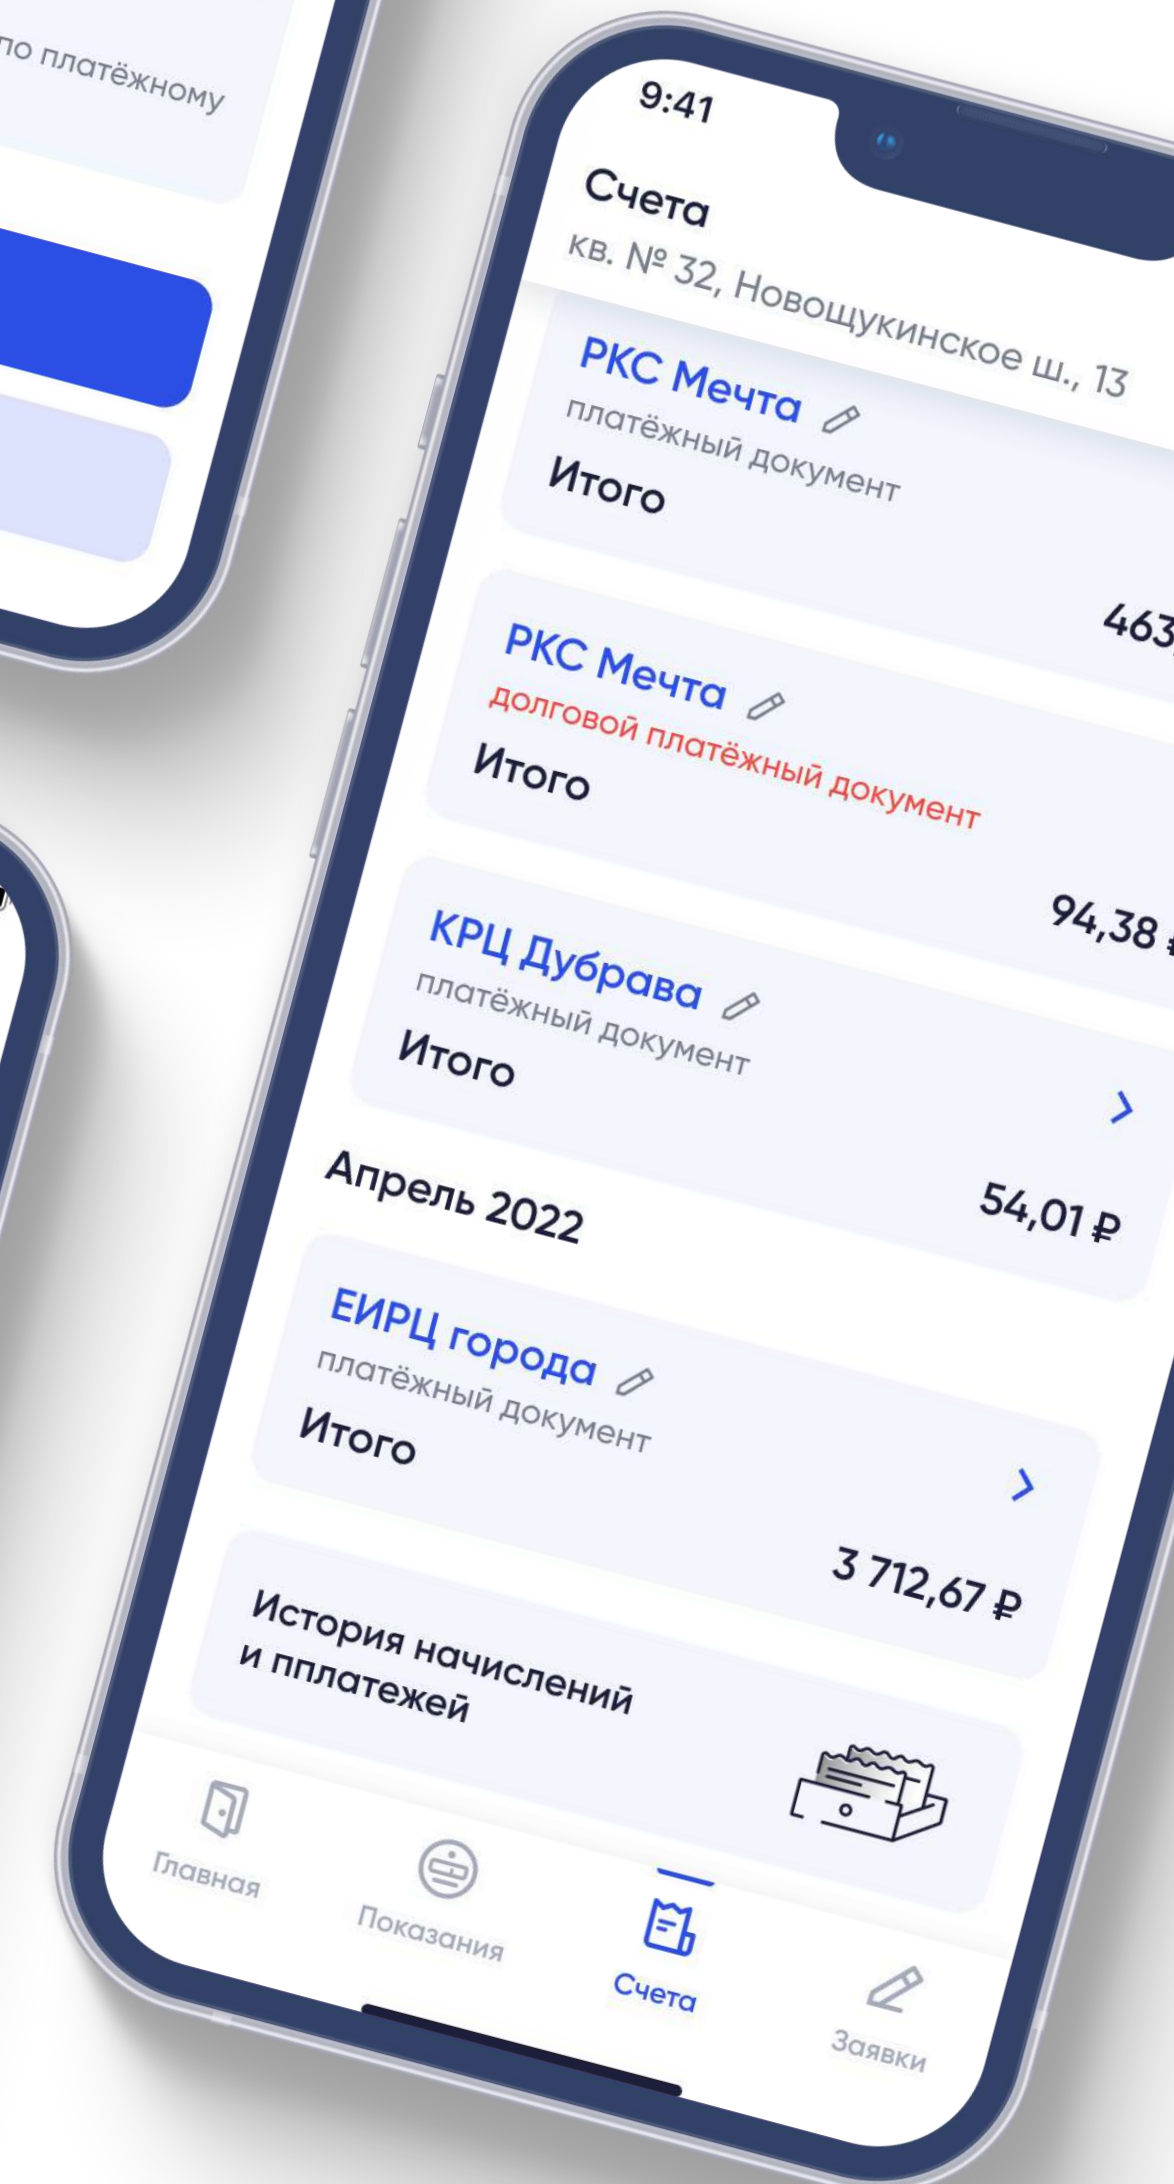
по платёжному

9:41

Счета
кв. № 32, Новощукинское ш., 13

РКС Мечта
платёжный документ
Итого
463

РКС Мечта
долговой платёжный документ
Итого
94,38

КРЦ Дубрава
платёжный документ
Итого
54,01 ₽

Апрель 2022

ЕИРЦ города
платёжный документ
Итого
3 712,67 ₽

История начислений и платежей

Главная
Показания
Счета
Заявки